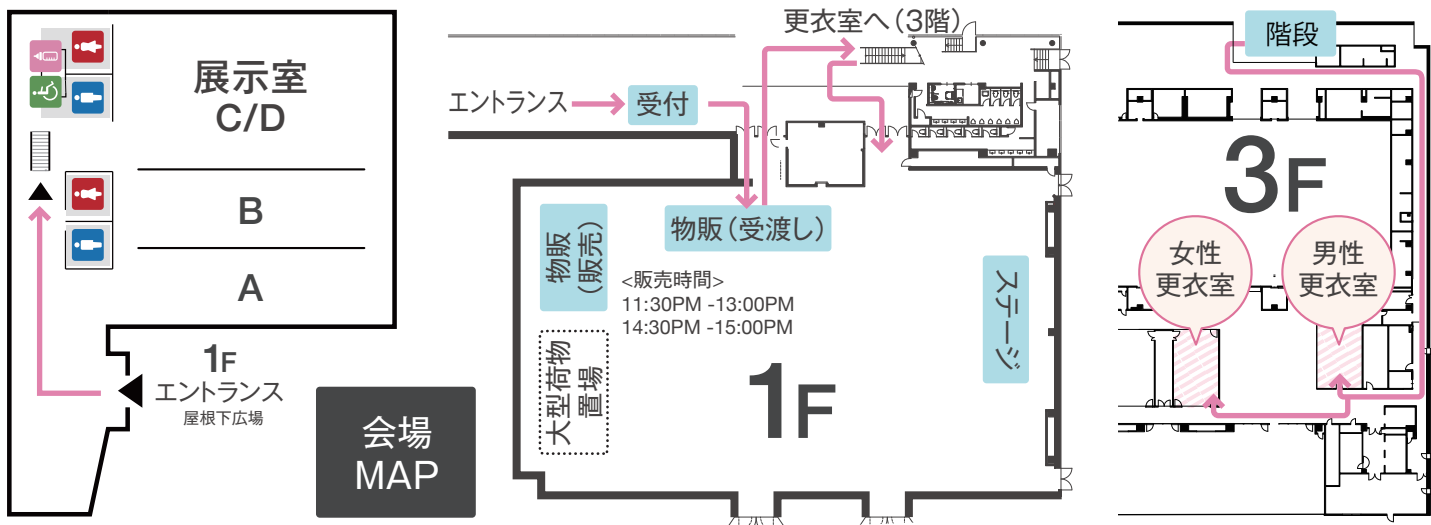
展示室
C/D

B

A

1F
エントランス
屋根下広場

会場
MAP

更衣室へ（3階）

エントランス

受付

物販（受渡し）

物販
（販売）

<販売時間>
11:30PM -13:00PM
14:30PM -15:00PM

大型荷物
置場

ステージ

1F

階段

3F

女性
更衣室

男性
更衣室